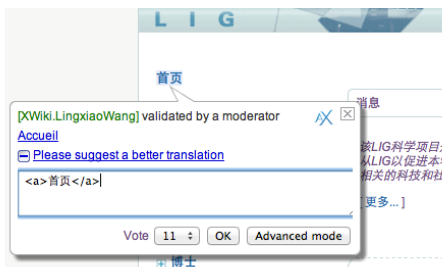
LIG

首页

消息

[XWiki.LingxiaoWang] validated by a moderator

Accueil

Please suggest a better translation

<a>首页</a>

该LIG科学项目
从LIG以促进本
相关的科技和社

[ 更多... ]

Vote 11 OK Advanced mode

博士